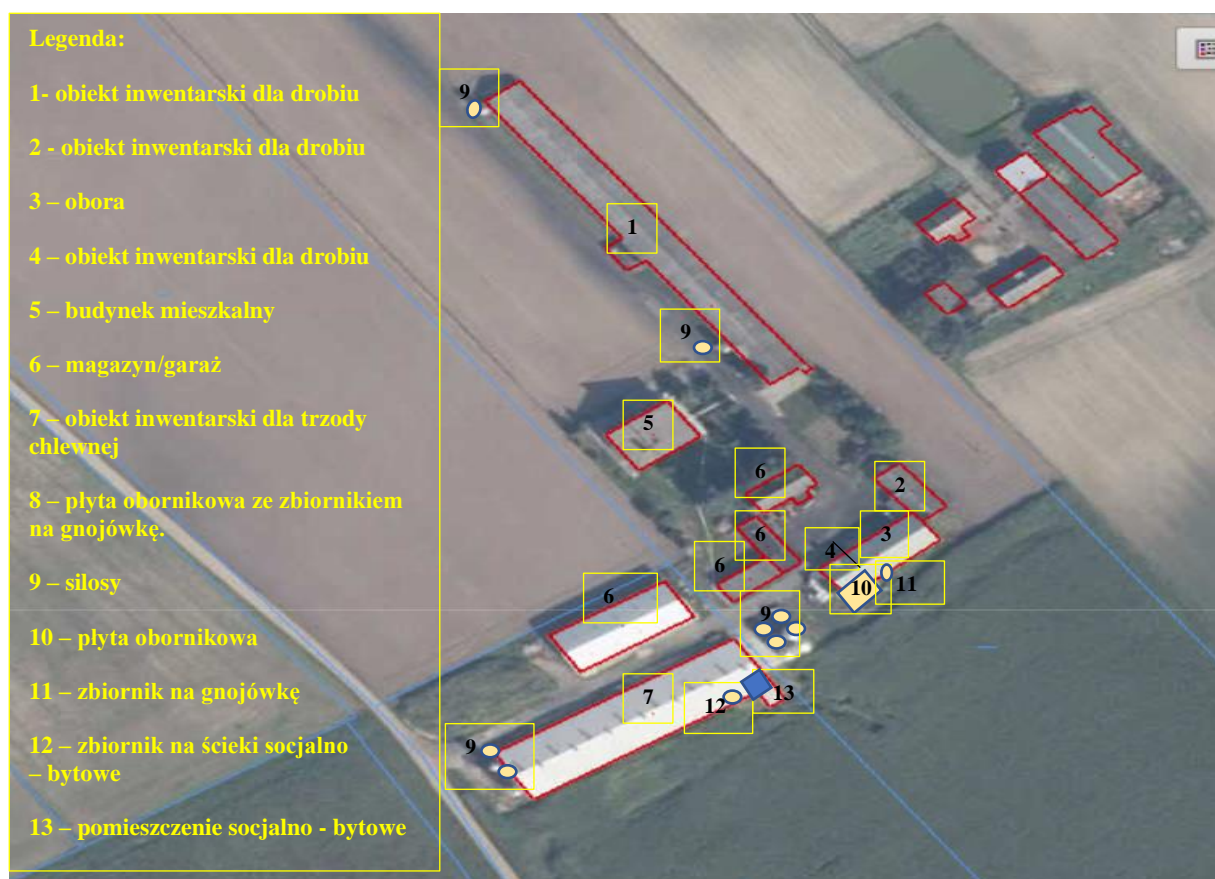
Legenda:

1- obiekt inwentarski dla drobiu

2 - obiekt inwentarski dla drobiu

3 – obora

4 – obiekt inwentarski dla drobiu

5 – budynek mieszkalny

6 – magazyn/garaż

7 – obiekt inwentarski dla trzody chlewnej

8 – płyta obornikowa ze zbiornikiem na gnojówkę.

9 – silosy

10 – płyta obornikowa

11 – zbiornik na gnojówkę

12 – zbiornik na ścieki socjalno – bytowe

13 – pomieszczenie socjalno - bytowe

9
1
9
5
6
2
6
3
4
6
10
11
6
9
7
12
13
9